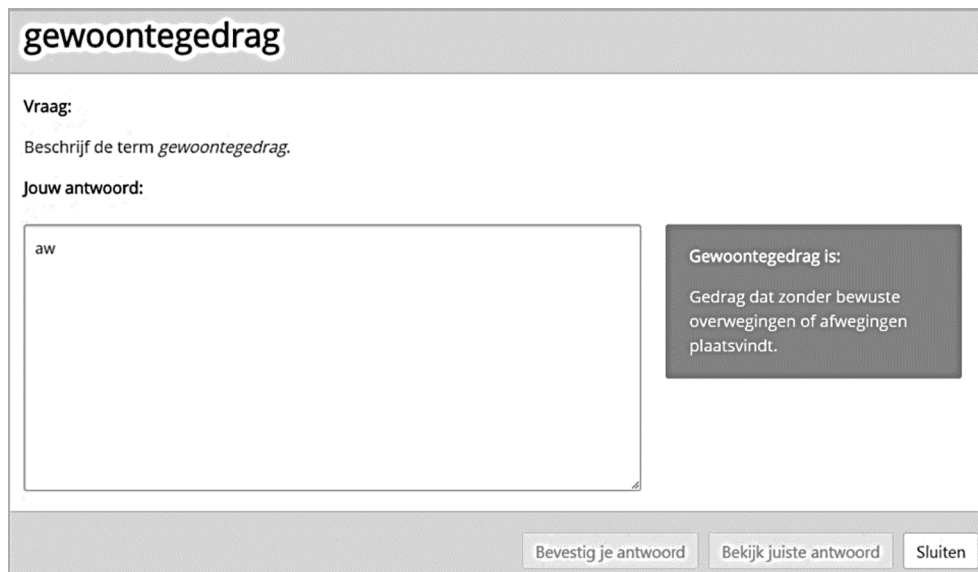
gewoontegedrag

Vraag:

Beschrijf de term *gewoontegedrag*.

Jouw antwoord:

aw

Gewoontegedrag is:

Gedrag dat zonder bewuste overwegingen of afwegingen plaatsvindt.

Bevestig je antwoord | Bekijk juiste antwoord | Sluiten